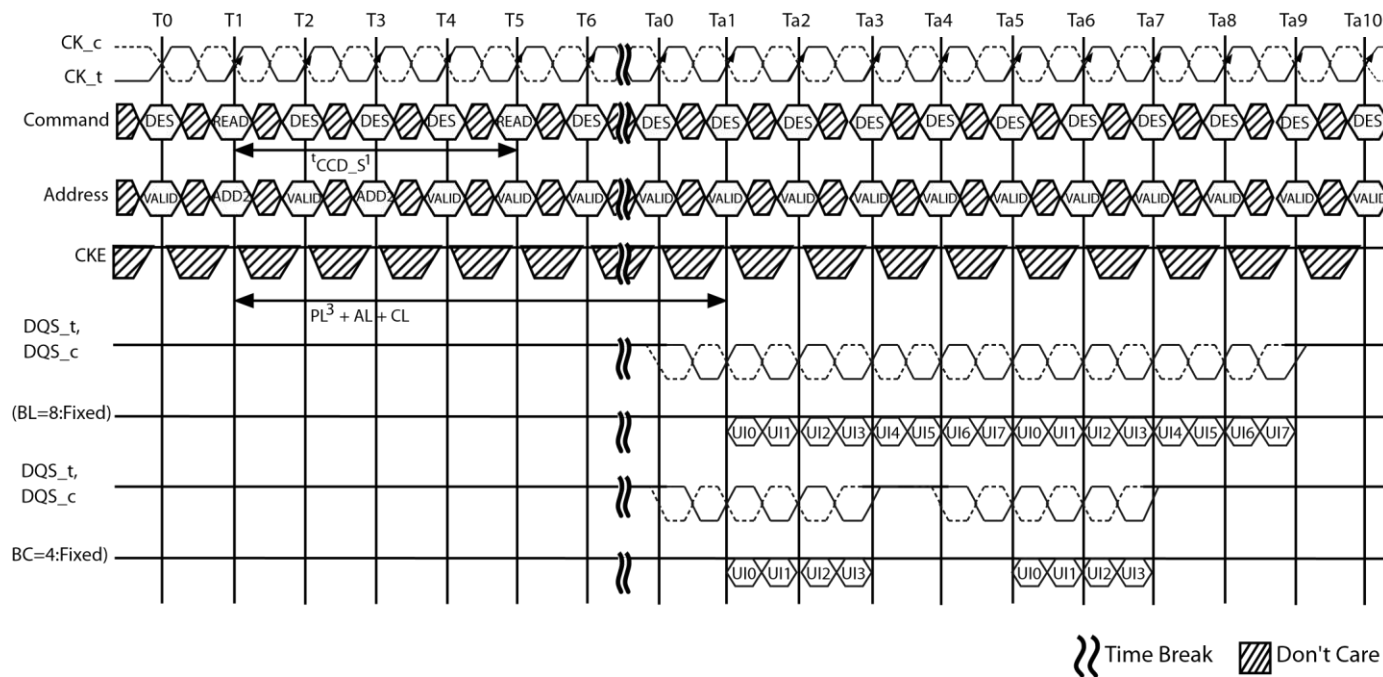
T0 T1 T2 T3 T4 T5 T6 Ta0 Ta1 Ta2 Ta3 Ta4 Ta5 Ta6 Ta7 Ta8 Ta9 Ta10

CK_c
CK_t

Command DES READ DES DES DES READ DES DES DES DES DES DES DES DES DES DES DES DES

$^{t}CCD\_S^{1}$

Address VALID ADD2 VALID ADD2 VALID VALID VALID VALID VALID VALID VALID VALID VALID VALID VALID VALID VALID VALID

CKE

$PL^{3}$ + AL + CL

DQS_t, DQS_c

(BL=8:Fixed)

UI0 UI1 UI2 UI3 UI4 UI5 UI6 UI7 UI0 UI1 UI2 UI3 UI4 UI5 UI6 UI7

DQS_t, DQS_c

BC=4:Fixed)

UI0 UI1 UI2 UI3 UI0 UI1 UI2 UI3

Time Break Don't Care